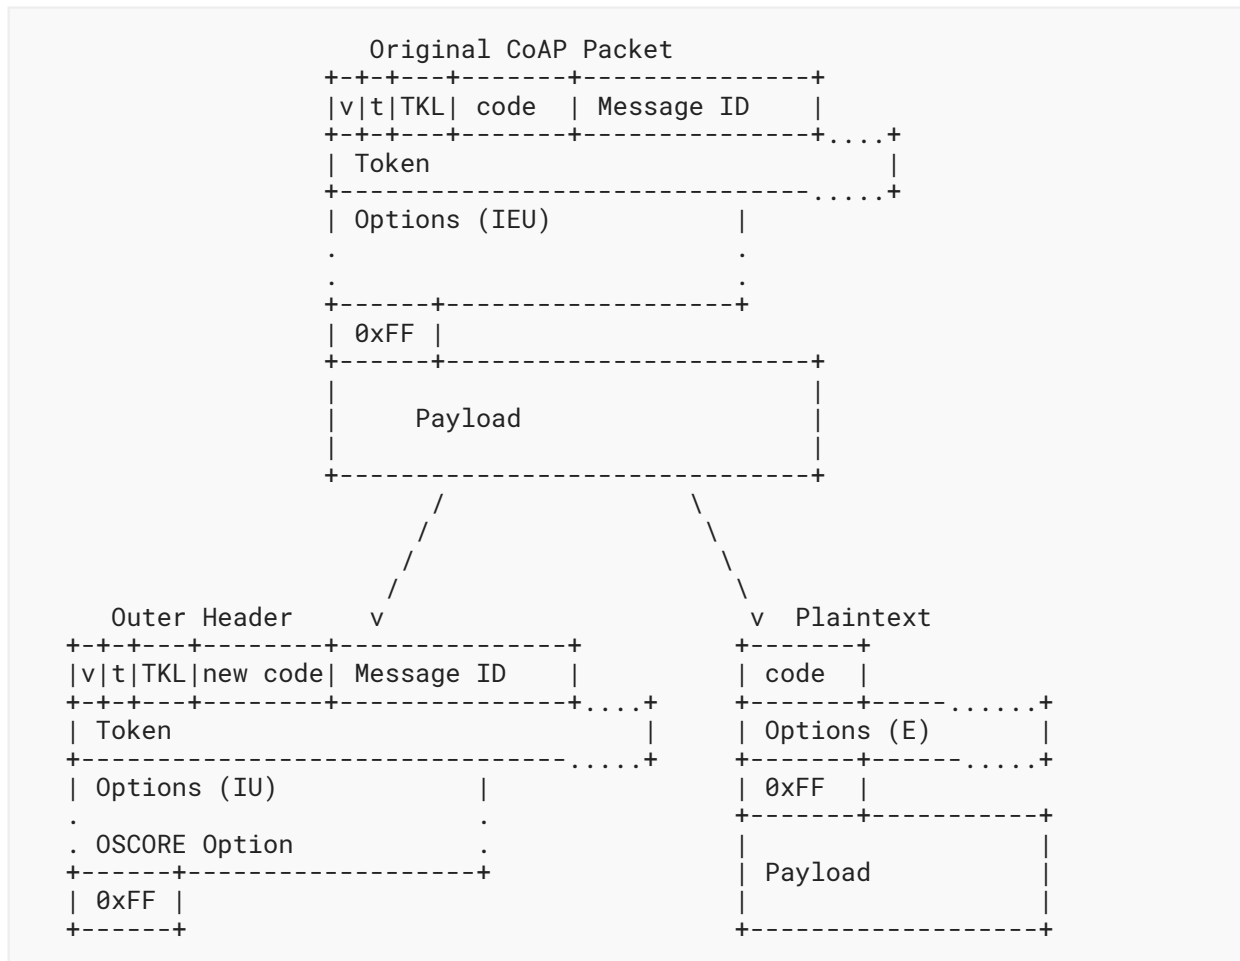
Original CoAP Packet
+-+-+---+-------+---------------+
|v|t|TKL| code  | Message ID    |
+-+-+---+-------+---------------+....+
| Token                              |
+-------------------------------.....+
| Options (IEU)            |
.                          .
.                          .
+------+-------------------+
| 0xFF |
+------+------------------------+
|                               |
|     Payload                   |
|                               |
+-------------------------------+
        /                \
       /                  \
      /                    \
     /                      \
Outer Header    v                v  Plaintext
+-+-+---+--------+---------------+          +-------+
|v|t|TKL|new code| Message ID    |          | code  |
+-+-+---+--------+---------------+....+     +-------+-----......+
| Token                               |     | Options (E)       |
+--------------------------------.....+     +-------+------.....+
| Options (IU)            |                 | 0xFF  |
.                         .                 +-------+-----------+
. OSCORE Option           .                 |                   |
+------+------------------+                 | Payload           |
| 0xFF |                                    |                   |
+------+                                    +-------------------+